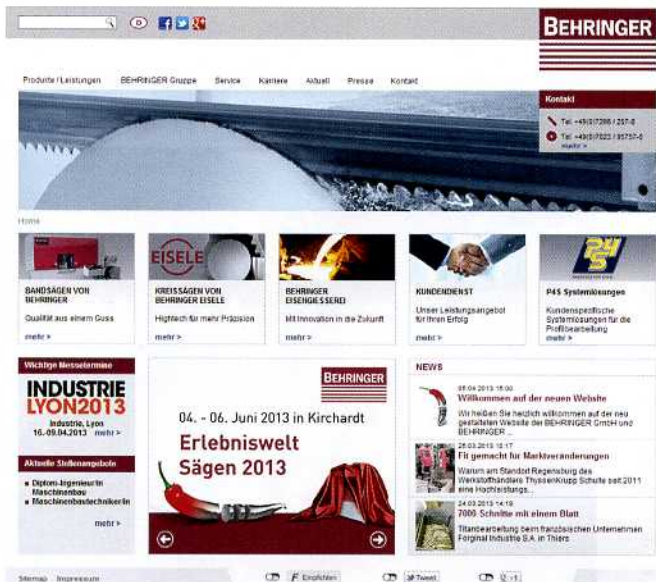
BEHRINGER

Produkte / Leistungen BEHRINGER Gruppe Service Karriere Aktuell Presse Kontakt

Kontakt
Tel. +49(0)7266 / 207-0
Tel. +49(0)7023 / 95757-0
mehr >

Home

BANDSÄGEN VON BEHRINGER
Qualität aus einem Guss
mehr >

EISELE
KREISSÄGEN VON BEHRINGER EISELE
Hightech für mehr Präzision
mehr >

BEHRINGER EISENGIESSEREI
Mit Innovation in die Zukunft
mehr >

KUNDENDIENST
Unser Leistungsangebot für Ihren Erfolg
mehr >

P4S Systemlösungen
Kundenspezifische Systemlösungen für die Profilbearbeitung
mehr >

Wichtige Messetermine
INDUSTRIE LYON2013
Industrie, Lyon 16.-19.04.2013 mehr >

Aktuelle Stellenangebote
• Diplom-Ingenieur/in Maschinenbau
• Maschinenbautechniker/in
mehr >

BEHRINGER
04. - 06. Juni 2013 in Kirchardt
Erlebniswelt Sägen 2013

NEWS
08.04.2013 15:00
Willkommen auf der neuen Website
Wir heißen Sie herzlich willkommen auf der neu gestalteten Website der BEHRINGER GmbH und BEHRINGER ...
28.03.2013 12:17
Fit gemacht für Marktveränderungen
Warum am Standort Regensburg des Werkstoffhändlers ThyssenKrupp Schulte seit 2011 eine Hochleistungs...
24.03.2013 14:19
7000 Schnitte mit einem Blatt
Titanbearbeitung beim französischen Unternehmen Forginal Industrie S.A. in Thiers

Sitemap Impressum
Empfehlen Tweet +1